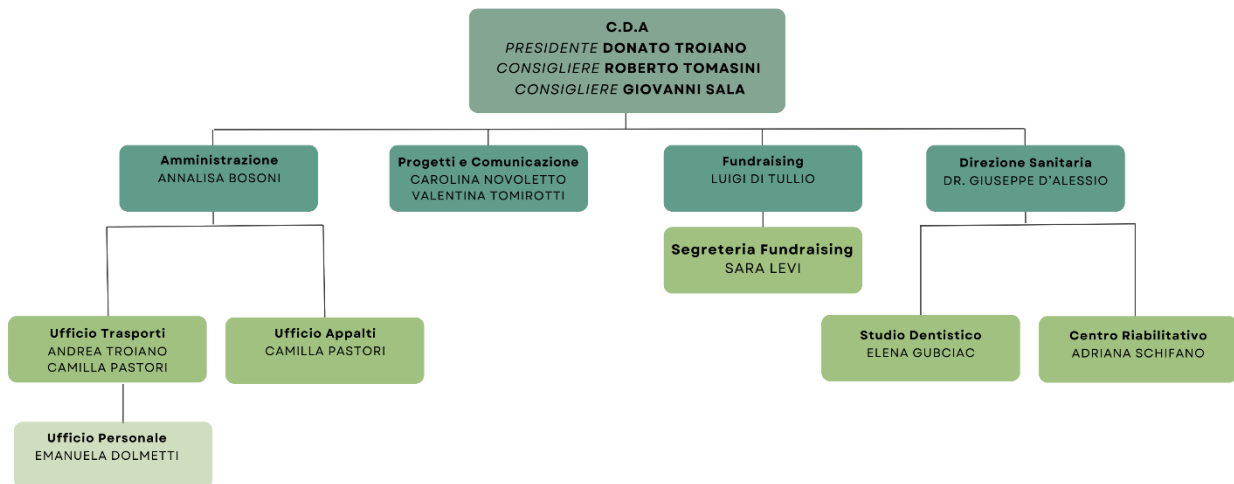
C.D.A
PRESIDENTE DONATO TROIANO
CONSIGLIERE ROBERTO TOMASINI
CONSIGLIERE GIOVANNI SALA

Amministrazione
ANNALISA BOSONI

Progetti e Comunicazione
CAROLINA NOVOLETTO
VALENTINA TOMIROTTI

Fundraising
LUIGI DI TULLIO

Direzione Sanitaria
DR. GIUSEPPE D'ALESSIO

Segreteria Fundraising
SARA LEVI

Ufficio Trasporti
ANDREA TROIANO
CAMILLA PASTORI

Ufficio Appalti
CAMILLA PASTORI

Studio Dentistico
ELENA GUBCIAC

Centro Riabilitativo
ADRIANA SCHIFANO

Ufficio Personale
EMANUELA DOLMETTI